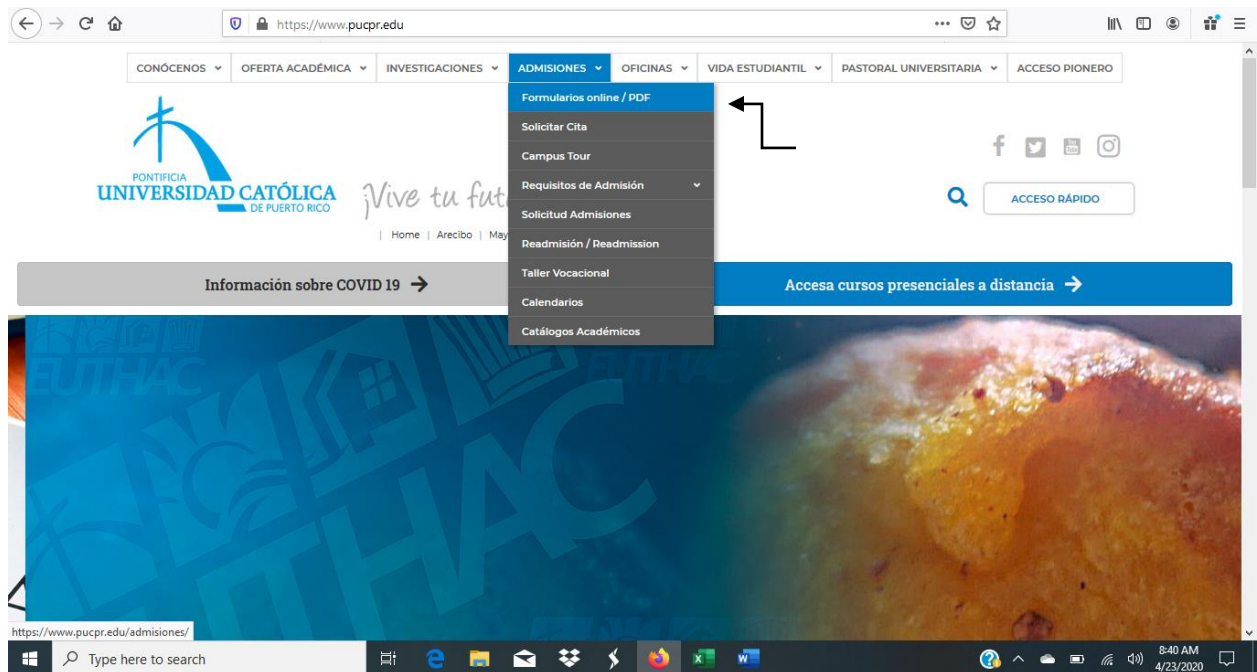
https://www.pucpr.edu

CONÓCENOS | OFERTA ACADÉMICA | INVESTIGACIONES | ADMISIONES | OFICINAS | VIDA ESTUDIANTIL | PASTORAL UNIVERSITARIA | ACCESO PIONERO

Formularios online / PDF
Solicitar Cita
Campus Tour
Requisitos de Admisión
Solicitud Admisiones
Readmisión / Readmission
Taller Vocacional
Calendarios
Catálogos Académicos

PONTIFICIA UNIVERSIDAD CATÓLICA DE PUERTO RICO

¡Vive tu fut

| Home | Arecibo | May

ACCESO RÁPIDO

Información sobre COVID 19

Accesa cursos presenciales a distancia

EUTHAC

EUTHAC

THAC

https://www.pucpr.edu/admisiones/

Type here to search

8:40 AM
4/23/2020